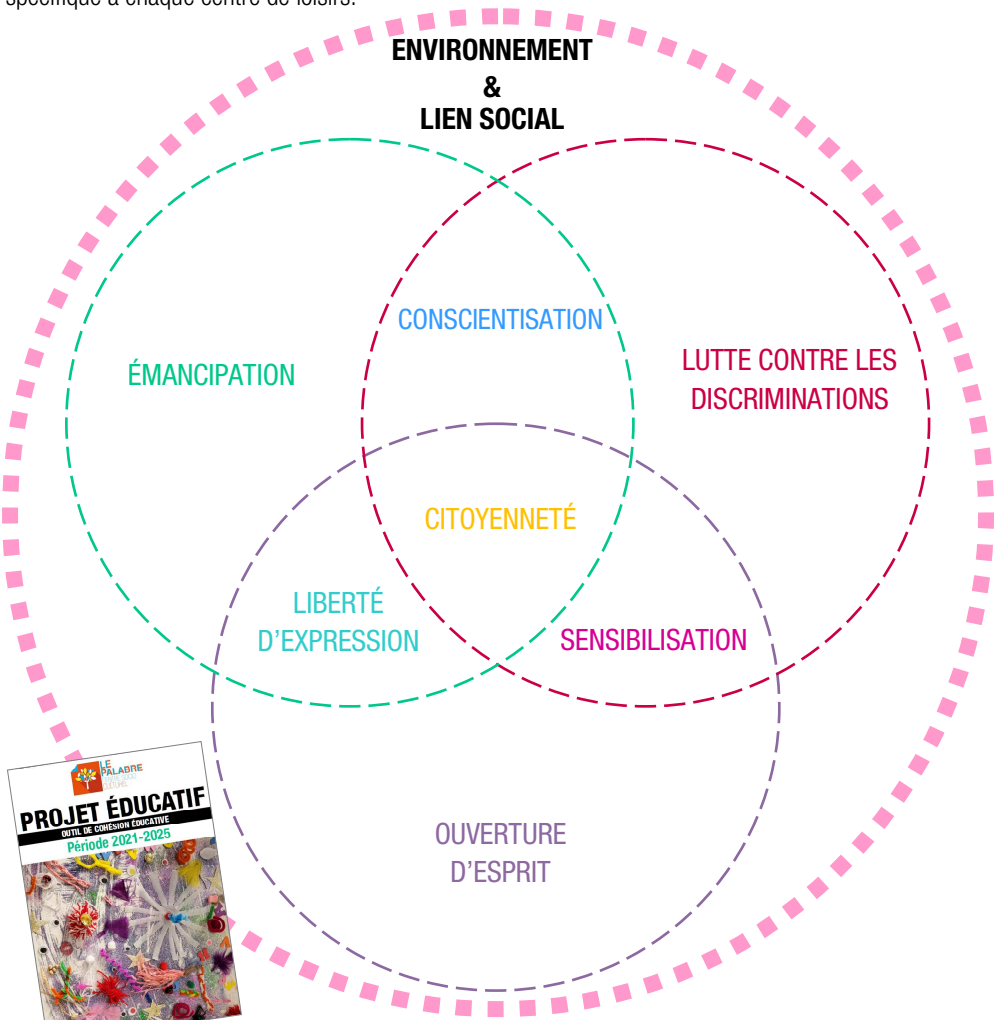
spécifique à chaque centre de loisirs.

ENVIRONNEMENT
&
LIEN SOCIAL

CONSCIENTISATION

ÉMANCIPATION

LUTTE CONTRE LES DISCRIMINATIONS

CITOYENNETÉ

LIBERTÉ D'EXPRESSION

SENSIBILISATION

OUVERTURE D'ESPRIT

LE PALABRE
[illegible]

PROJET ÉDUCATIF
OUTIL DE COHÉSION ÉDUCATIVE
Période 2021-2025